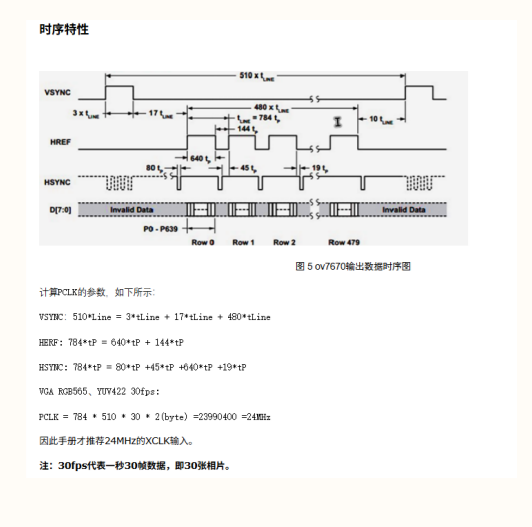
时序特性

510 x $t_{LINE}$

VSYNC

3 x $t_{LINE}$

17 $t_{LINE}$

480 x $t_{LINE}$

$t_{LINE}$ = 784 $t_P$

144 $t_P$

10 $t_{LINE}$

HREF

640 $t_P$

80 $t_P$

45 $t_P$

19 $t_P$

HSYNC

D[7:0]

Invalid Data

Invalid Data

P0 - P639

Row 0

Row 1

Row 2

Row 479

图 5 ov7670输出数据时序图

计算PCLK的参数，如下所示：

VSYNC: 510*Line = 3*tLine + 17*tLine + 480*tLine

HERF: 784*tP = 640*tP + 144*tP

HSYNC: 784*tP = 80*tP +45*tP +640*tP +19*tP

VGA RGB565、YUV422 30fps:

PCLK = 784 * 510 * 30 * 2(byte) =23990400 =24MHz

因此手册才推荐24MHz的XCLK输入。

注：30fps代表一秒30帧数据，即30张相片。